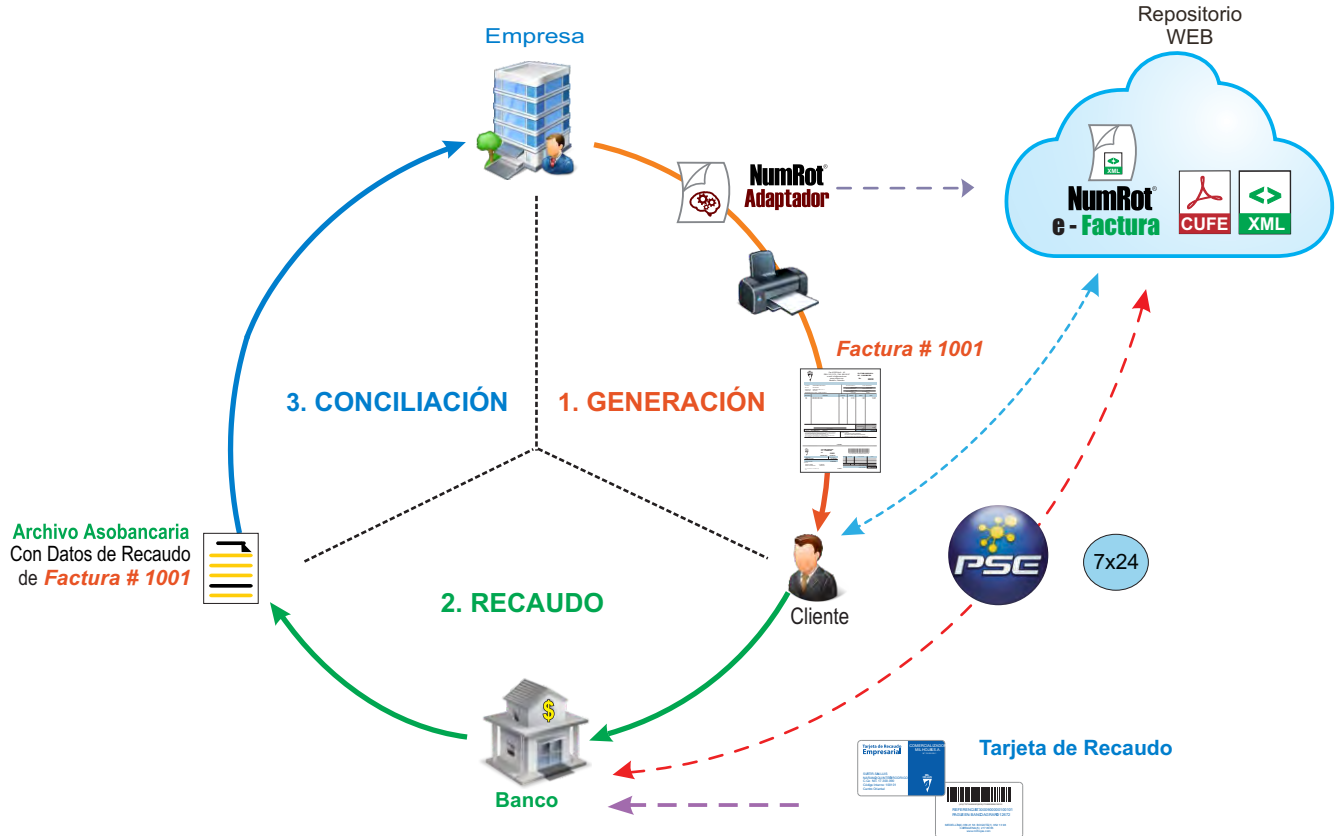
Empresa

Repositorio WEB

NumRot® Adaptador

XML

NumRot® e - Factura

CUFE

XML

Factura # 1001

3. CONCILIACIÓN

1. GENERACIÓN

Archivo Asobancaria
Con Datos de Recaudo
de Factura # 1001

PSE

7x24

Cliente

2. RECAUDO

Banco

Tarjeta de Recaudo

Tarjeta de Recaudo Empresarial